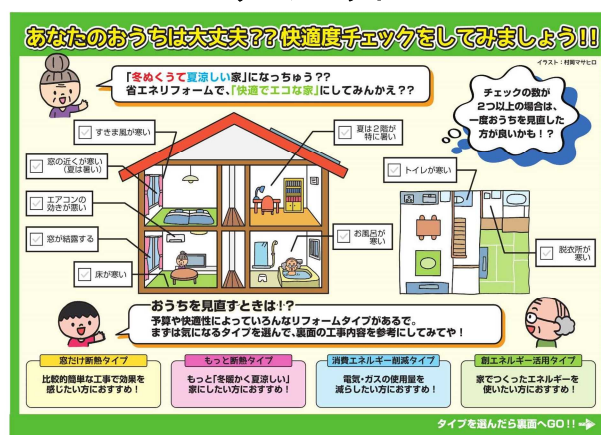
あなたのおうちは大丈夫??快適度チェックをしてみましょう!!

イラスト：村岡マサヒロ

「冬ぬくうて夏涼しい家」になっちゅう??
省エネリフォームで、「快適でエコな家」にしてみんかえ??

チェックの数が2つ以上の場合は、一度おうちを見直した方が良いかも!?

すきま風が寒い

夏は2階が特に暑い

窓の近くが寒い(夏は暑い)

トイレが寒い

エアコンの効きが悪い

窓が結露する

お風呂が寒い

脱衣所が寒い

床が寒い

おうちを見直すときは!?
予算や快適性によっていろんなリフォームタイプがあるで。
まずは気になるタイプを選んで、裏面の工事内容を参考にしてみてや!

窓だけ断熱タイプ
比較的簡単な工事で効果を感じたい方におすすめ!

もっと断熱タイプ
もっと「冬暖かく夏涼しい」家にしたい方におすすめ!

消費エネルギー削減タイプ
電気・ガスの使用量を減らしたい方におすすめ!

創エネルギー活用タイプ
家でつくったエネルギーを使いたい方におすすめ!

タイプを選んだら裏面へGO!!